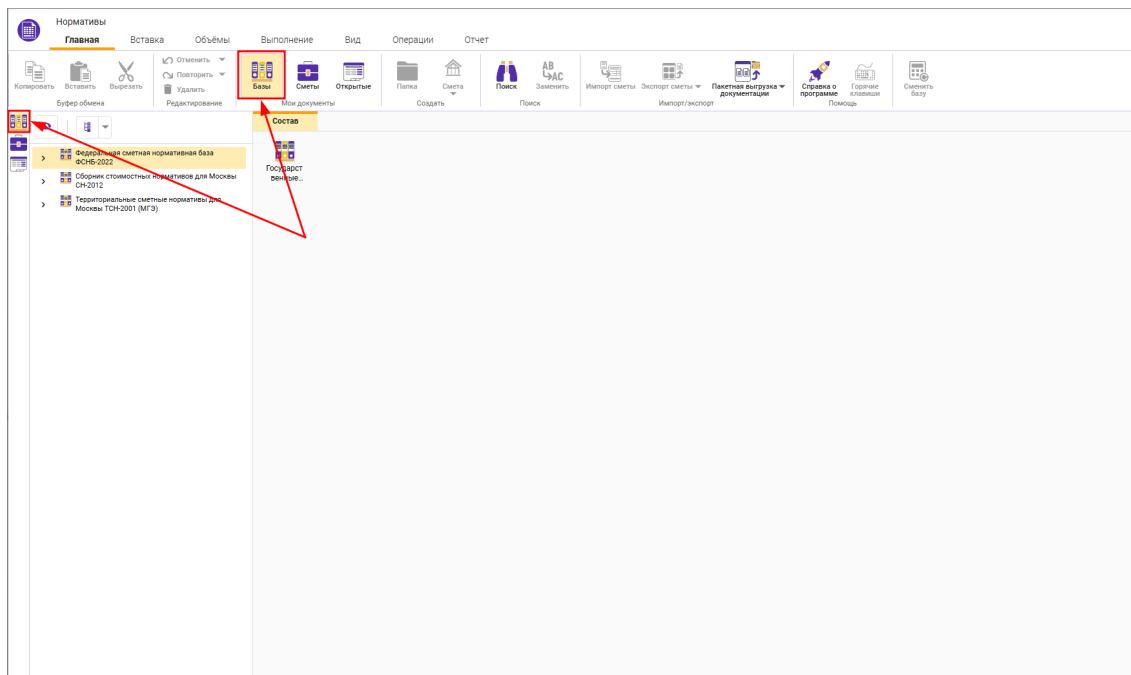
Нормативы

Главная Вставка Объёмы Выполнение Вид Операции Отчет

Копировать Вставить Вырезать
Буфер обмена

Отменить
Повторить
Удалить
Редактирование

Базы Сметы Открытые
Мои документы

Папка Смета
Создать

Поиск Заменить
Поиск

Импорт сметы Экспорт сметы Пакетная выгрузка документации
Импорт/экспорт

Справка о программе Горячие клавиши
Помощь

Сменить базу

Федеральная сметная нормативная база ФСНБ-2022
Сборник стоимостных нормативов для Москвы СН-2012
Территориальные сметные нормативы для Москвы ТСН-2001 (МГЭ)

Состав

Государственные...